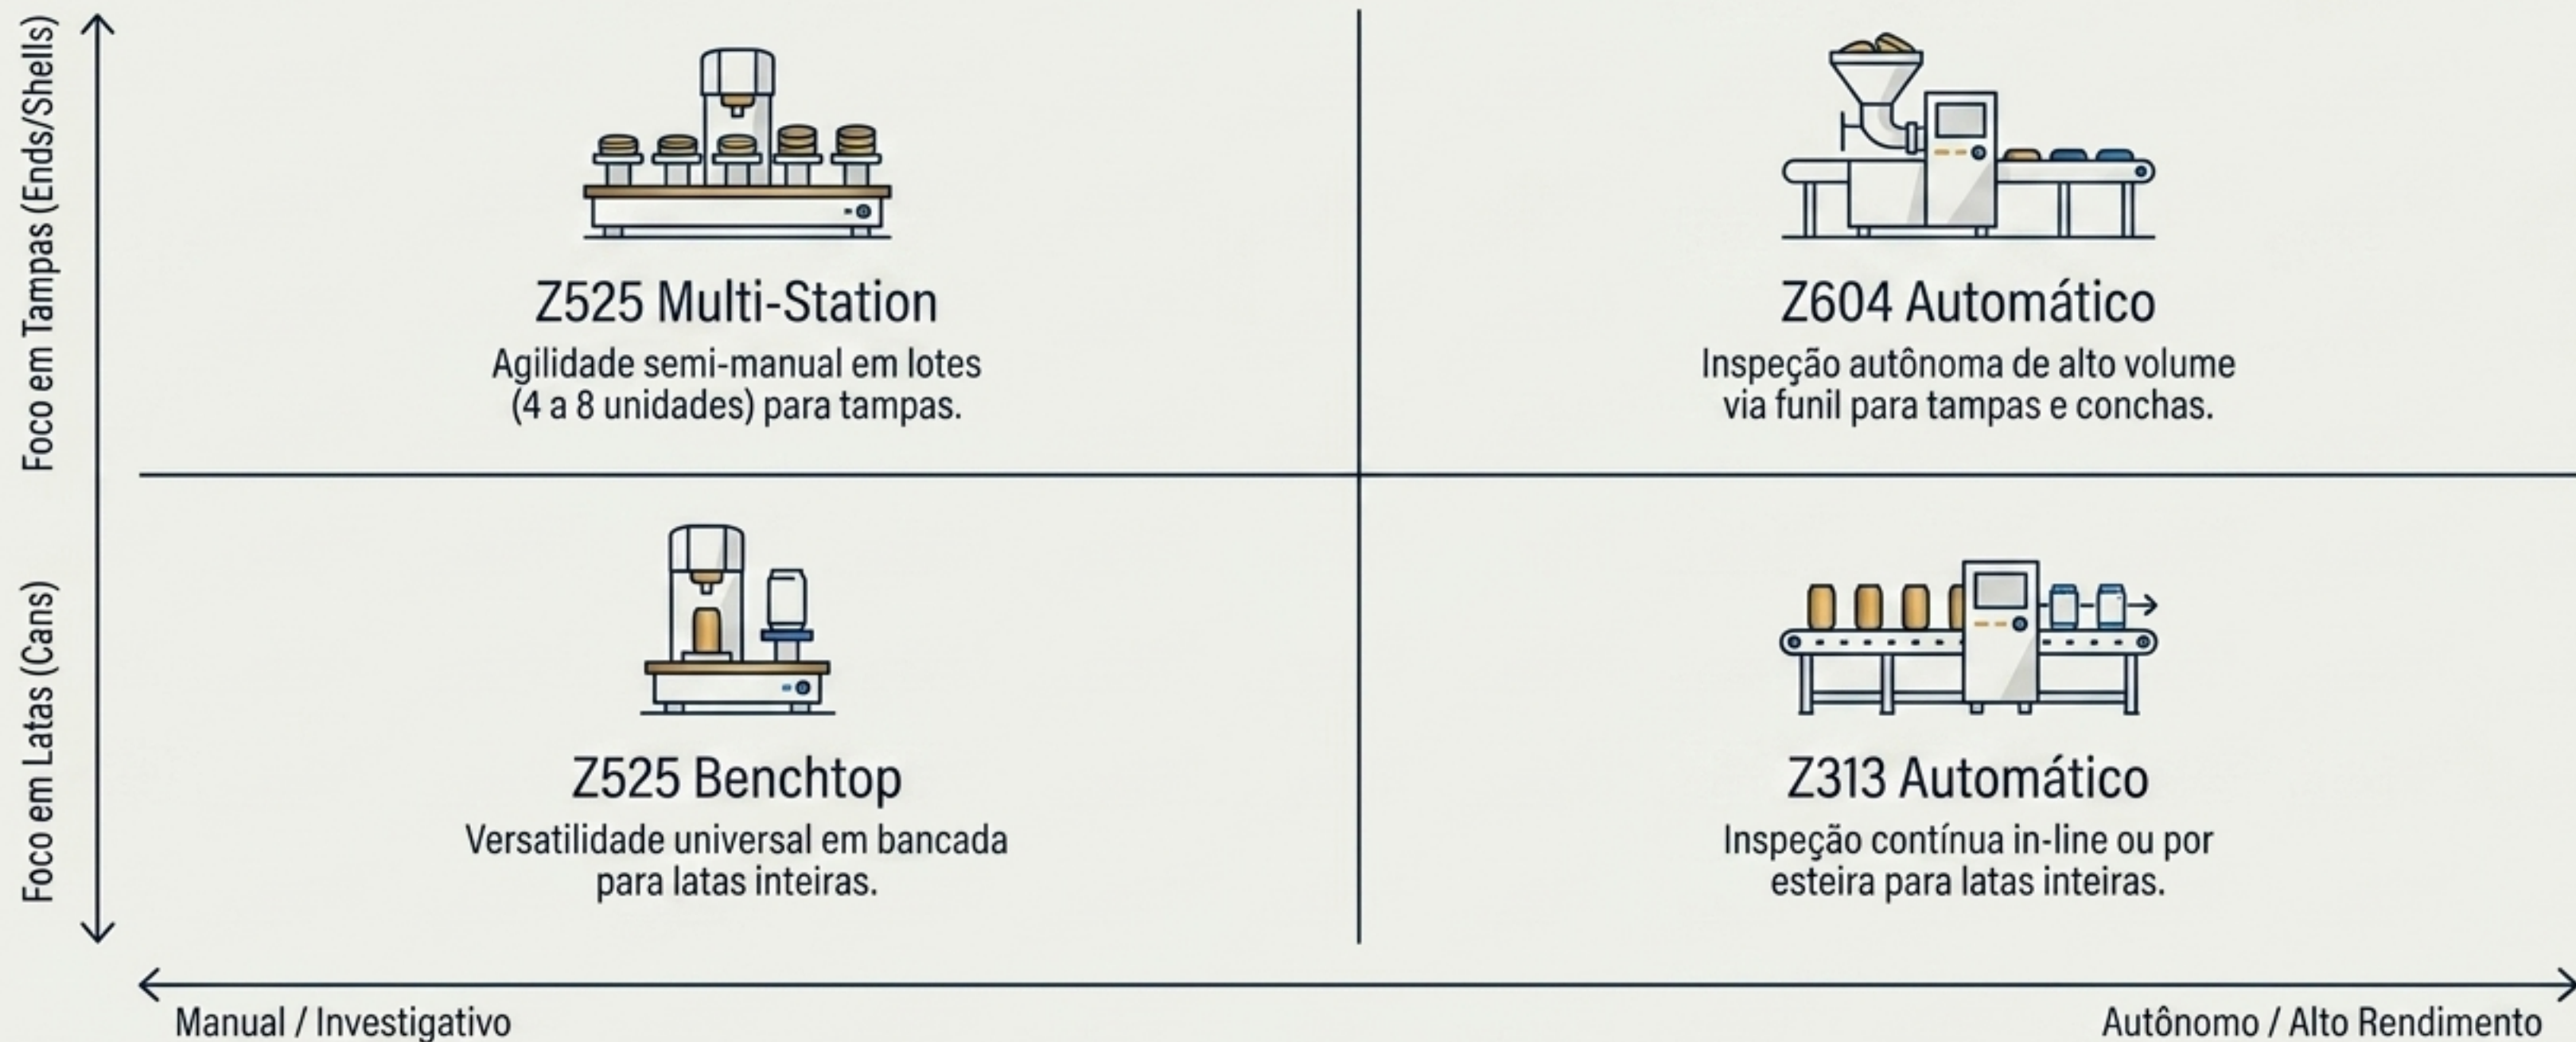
Foco em Tampas (Ends/Shells)

Foco em Latas (Cans)

Z525 Multi-Station
Agilidade semi-manual em lotes (4 a 8 unidades) para tampas.

Z604 Automático
Inspeção autônoma de alto volume via funil para tampas e conchas.

Z525 Benchtop
Versatilidade universal em bancada para latas inteiras.

Z313 Automático
Inspeção contínua in-line ou por esteira para latas inteiras.

Manual / Investigativo

Autônomo / Alto Rendimento